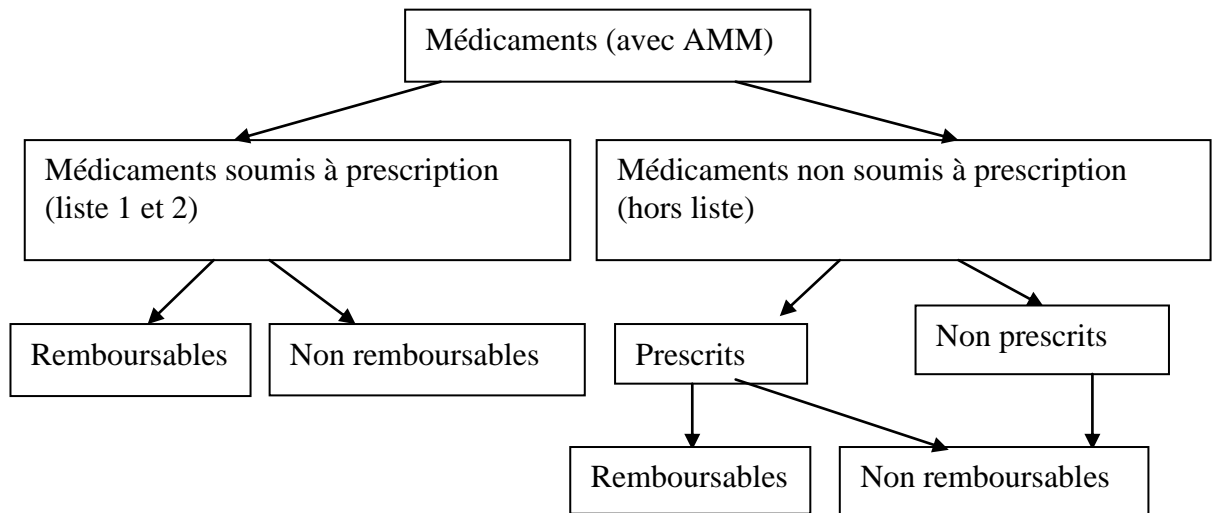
Médicaments (avec AMM)

Médicaments soumis à prescription (liste 1 et 2)

Médicaments non soumis à prescription (hors liste)

Remboursables

Non remboursables

Prescrits

Non prescrits

Remboursables

Non remboursables